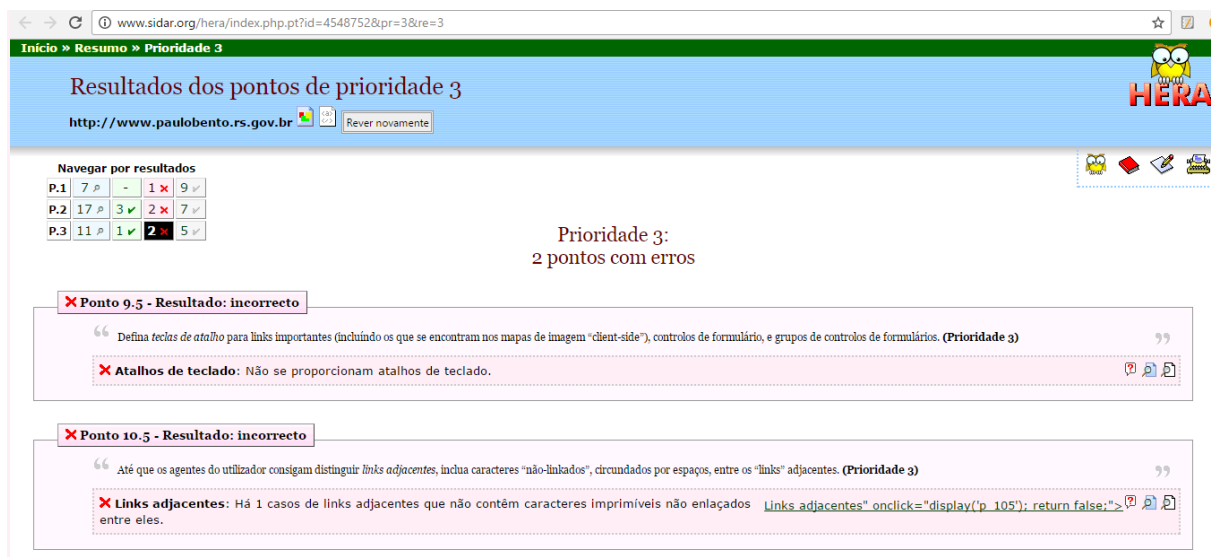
www.sidar.org/hera/index.php.pt?id=4548752&pr=3&re=3

Início » Resumo » Prioridade 3

Resultados dos pontos de prioridade 3

http://www.paulobento.rs.gov.br Rever novamente

HERA

Navegar por resultados

| P.1 | 7 | - | 1 ✕ | 9 |
|---|---|---|---|---|
| P.2 | 17 | 3 ✔ | 2 ✕ | 7 |
| P.3 | 11 | 1 ✔ | 2 ✕ | 5 |

Prioridade 3:
2 pontos com erros

✕ Ponto 9.5 - Resultado: incorrecto

“ Defina *teclas de atalho* para links importantes (incluíndo os que se encontram nos mapas de imagem “client-side”), controlos de formulário, e grupos de controlos de formulários. **(Prioridade 3)** ”

✕ **Atalhos de teclado**: Não se proporcionam atalhos de teclado.

✕ Ponto 10.5 - Resultado: incorrecto

“ Até que os agentes do utilizador consigam distinguir *links adjacentes*, inclua caracteres “não-linkados”, circundados por espaços, entre os “links” adjacentes. **(Prioridade 3)** ”

✕ **Links adjacentes**: Há 1 casos de links adjacentes que não contêm caracteres imprimíveis não enlaçados entre eles.

Links adjacentes" onclick="display('p_105'); return false;">